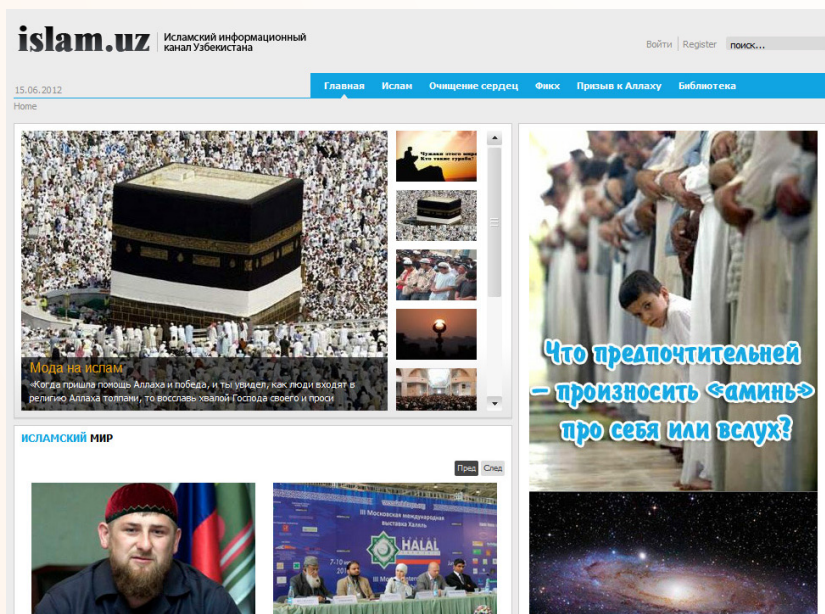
islam.uz Исламский информационный канал Узбекистана

Войти | Register поиск...

15.06.2012

Главная Ислам Очищение сердец Фикх Призыв к Аллаху Библиотека

Home

Мода на ислам

«Когда пришла помощь Аллаха и победа, и ты увидел, как люди входят в религию Аллаха толпами, то восславь хвалой Господа своего и проси

Чужим этого мира Кто такие гураба?

Что предпочтительней – произносить «амин» про себя или вслух?

ИСЛАМСКИЙ МИР

Пред След

III Московская международная выставка Халяль

HALAL